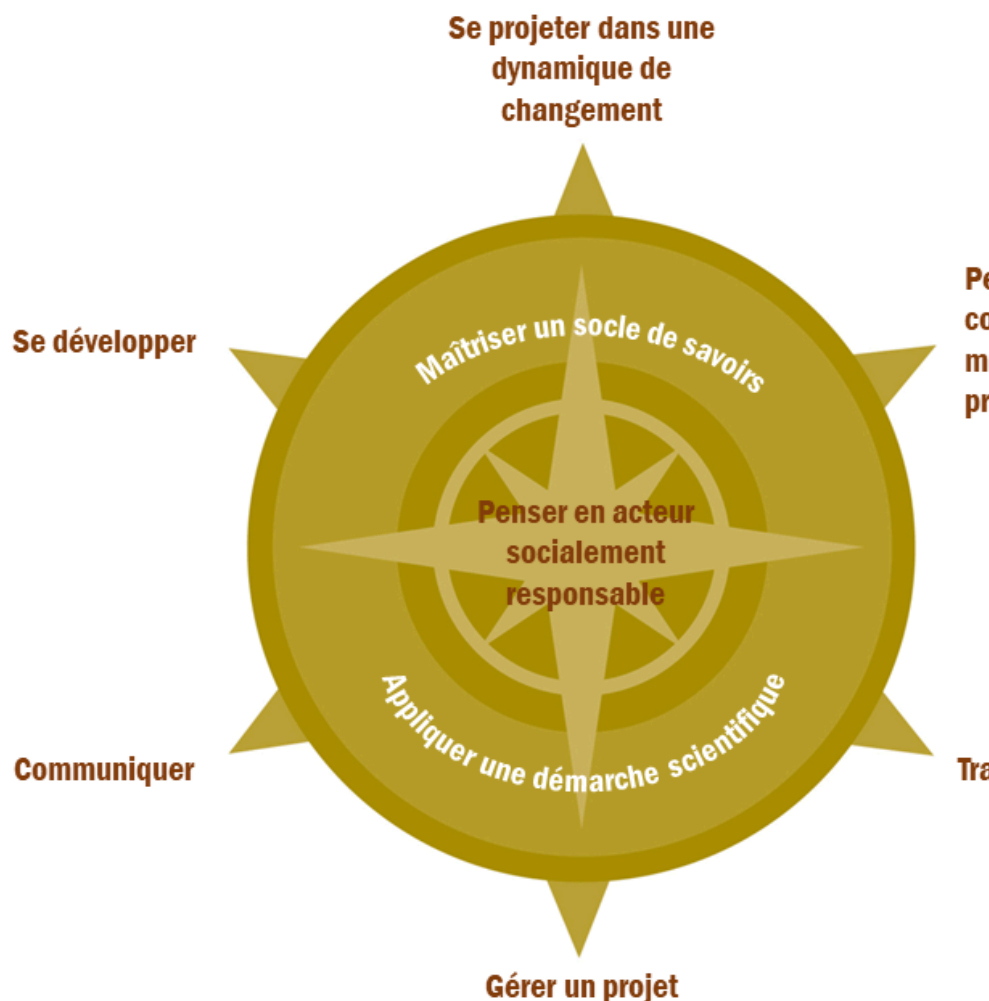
Se projeter dans une dynamique de changement

Se développer

Pe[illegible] co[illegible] m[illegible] pr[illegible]

Maîtriser un socle de savoirs

Penser en acteur socialement responsable

Appliquer une démarche scientifique

Communiquer

Tra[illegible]

Gérer un projet